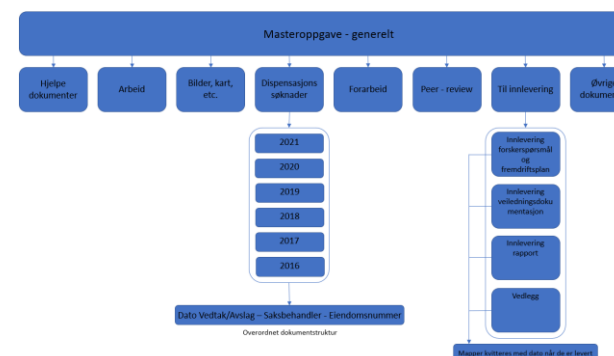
Masteroppgave - generelt

Hjelpe dokumenter

Arbeid

Bilder, kart, etc.

Dispensasjons søknader

Forarbeid

Peer - review

Til innlevering

Øvrige dokumen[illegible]

2021

2020

2019

2018

2017

2016

Dato Vedtak/Avslag – Saksbehandler - Eiendomsnummer

Overordnet dokumentstruktur

Innlevering forskerspørsmål og fremdriftsplan

Innlevering veiledningsdokumentasjon

Innlevering rapport

Vedlegg

Mapper kutteres med dato når de er levert.